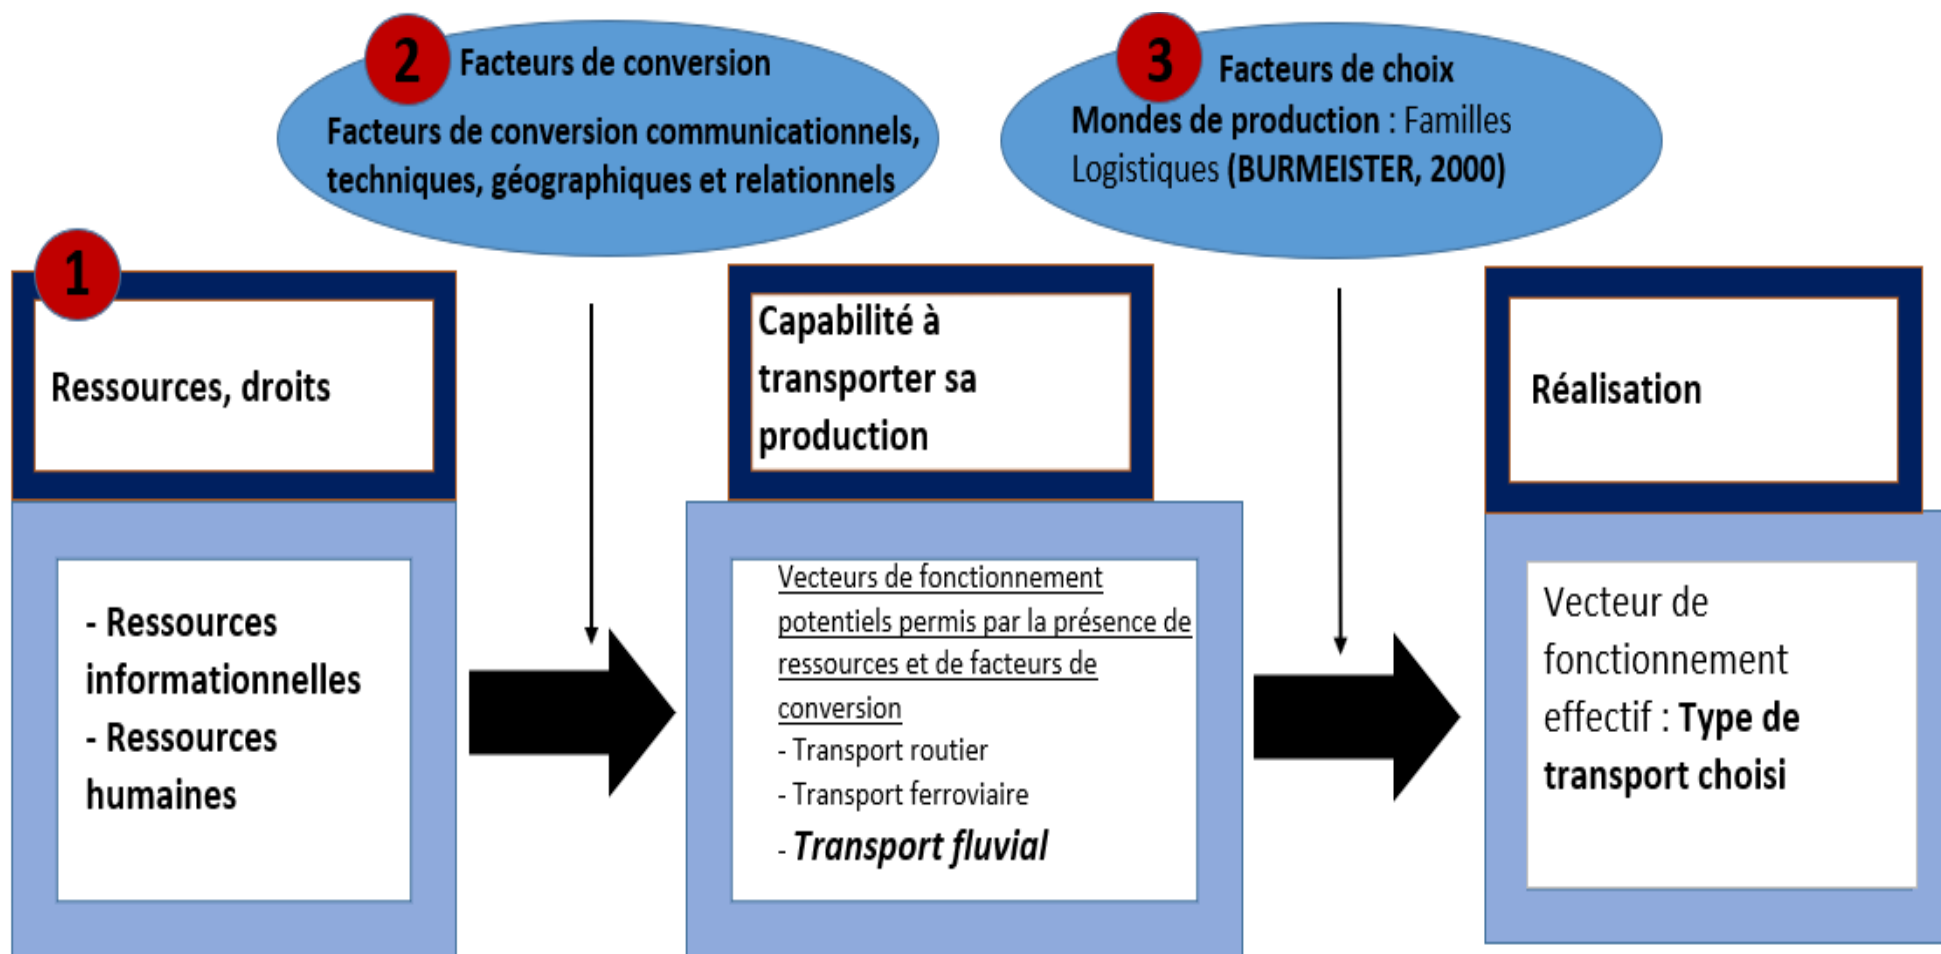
2 Facteurs de conversion

Facteurs de conversion communicationnels, techniques, géographiques et relationnels

3 Facteurs de choix

Mondes de production : Familles Logistiques (BURMEISTER, 2000)

1

Ressources, droits

- Ressources informationnelles
- Ressources humaines

Capabilité à transporter sa production

Vecteurs de fonctionnement potentiels permis par la présence de ressources et de facteurs de conversion

- Transport routier
- Transport ferroviaire
- *Transport fluvial*

Réalisation

Vecteur de fonctionnement effectif : Type de transport choisi